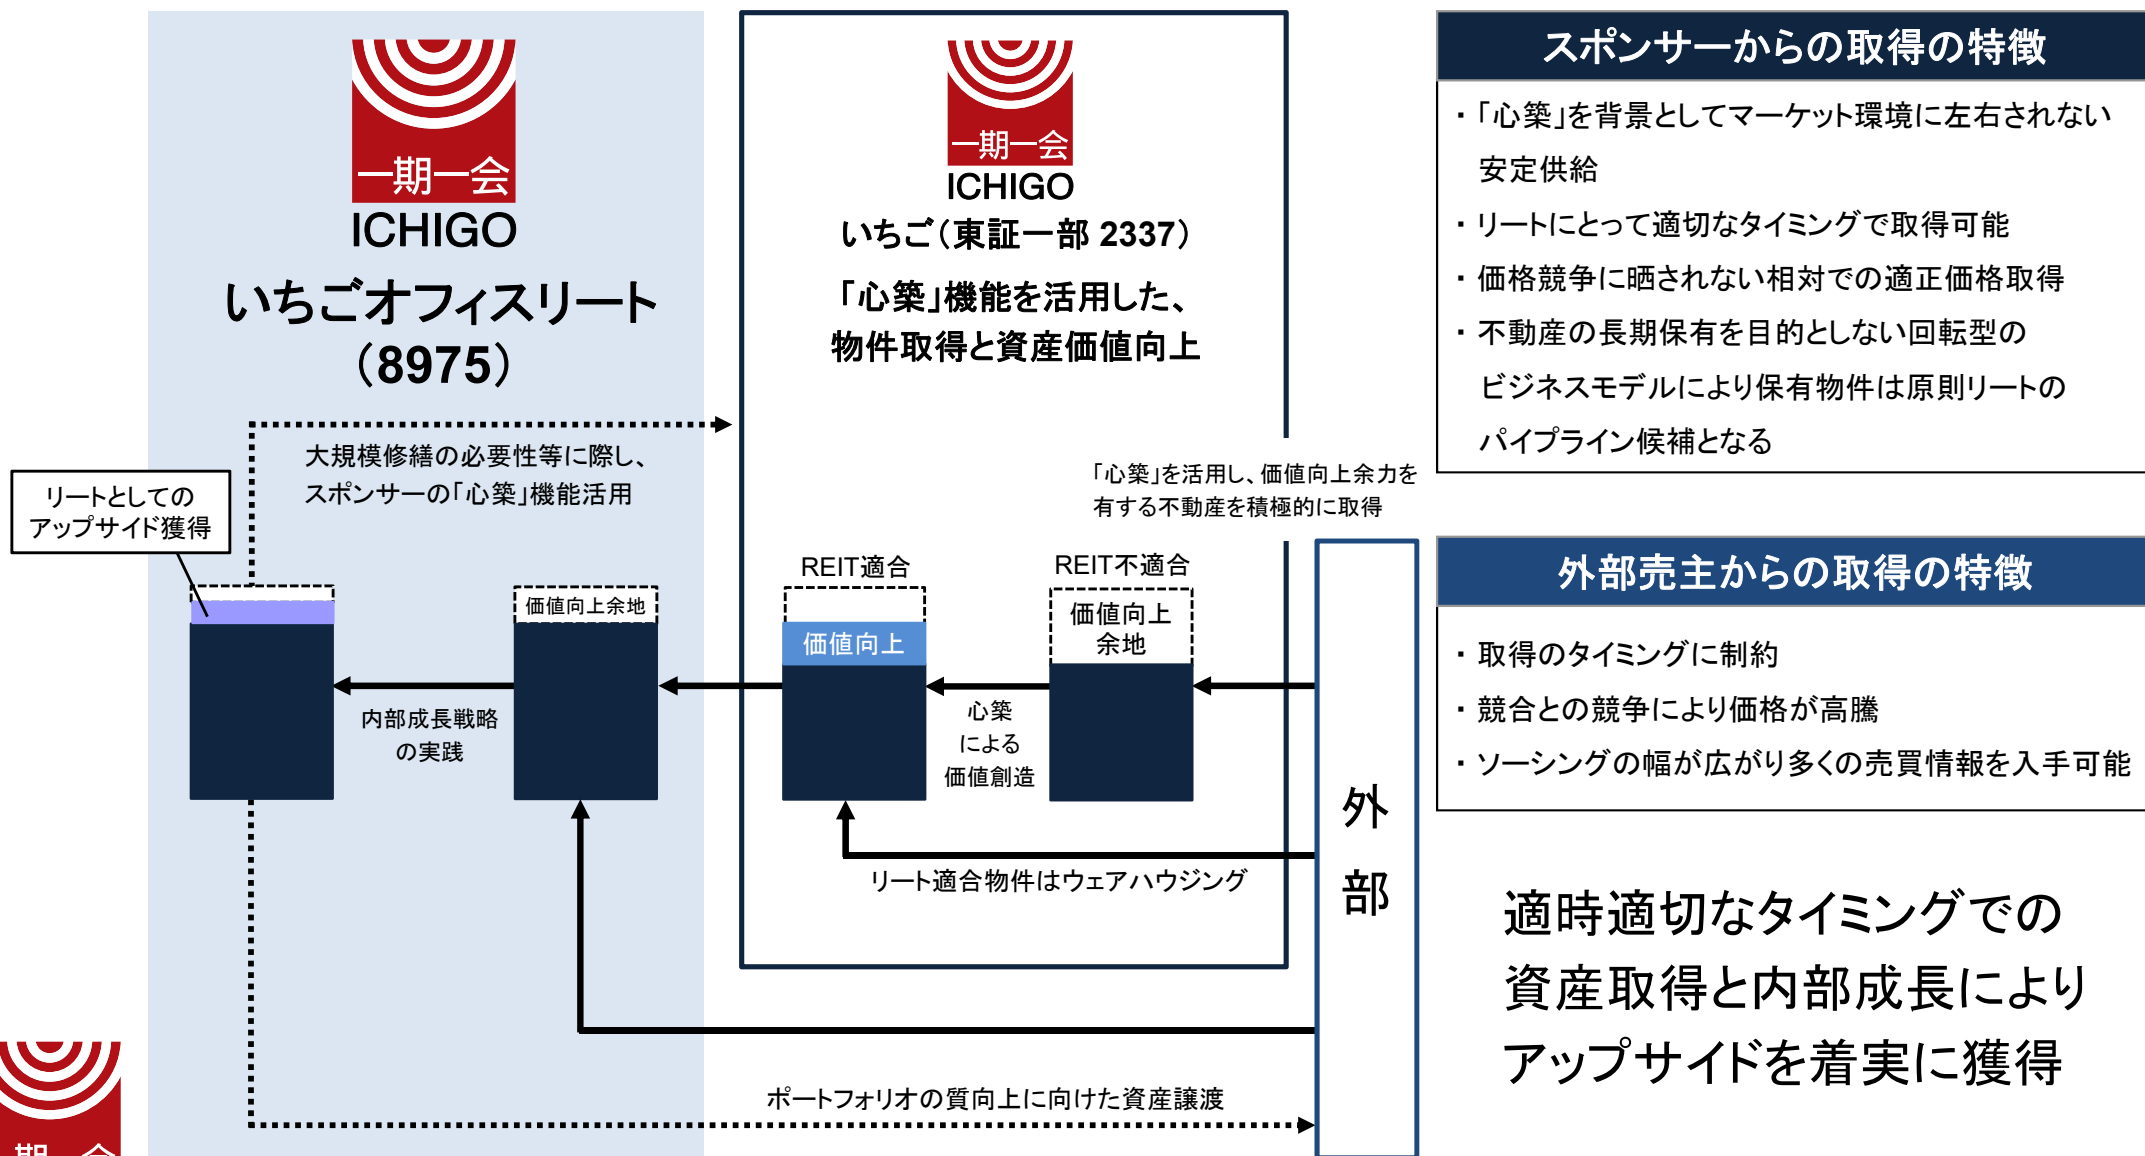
一期一会
ICHIGO
いちごオフィスリート
(8975)

一期一会
ICHIGO
いちご(東証一部 2337)
「心築」機能を活用した、
物件取得と資産価値向上

スポンサーからの取得の特徴
・「心築」を背景としてマーケット環境に左右されない安定供給
・リートにとって適切なタイミングで取得可能
・価格競争に晒されない相対での適正価格取得
・不動産の長期保有を目的としない回転型のビジネスモデルにより保有物件は原則リートのパイプライン候補となる

大規模修繕の必要性等に際し、
スポンサーの「心築」機能活用

リートとしての
アップサイド獲得

「心築」を活用し、価値向上余力を
有する不動産を積極的に取得

REIT適合
REIT不適合

価値向上余地
価値向上
価値向上
余地

内部成長戦略
の実践

心築
による
価値創造

リート適合物件はウェアハウジング

外
部

外部売主からの取得の特徴
・取得のタイミングに制約
・競合との競争により価格が高騰
・ソーシングの幅が広がり多くの売買情報を入手可能

適時適切なタイミングでの
資産取得と内部成長により
アップサイドを着実に獲得

ポートフォリオの質向上に向けた資産譲渡

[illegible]